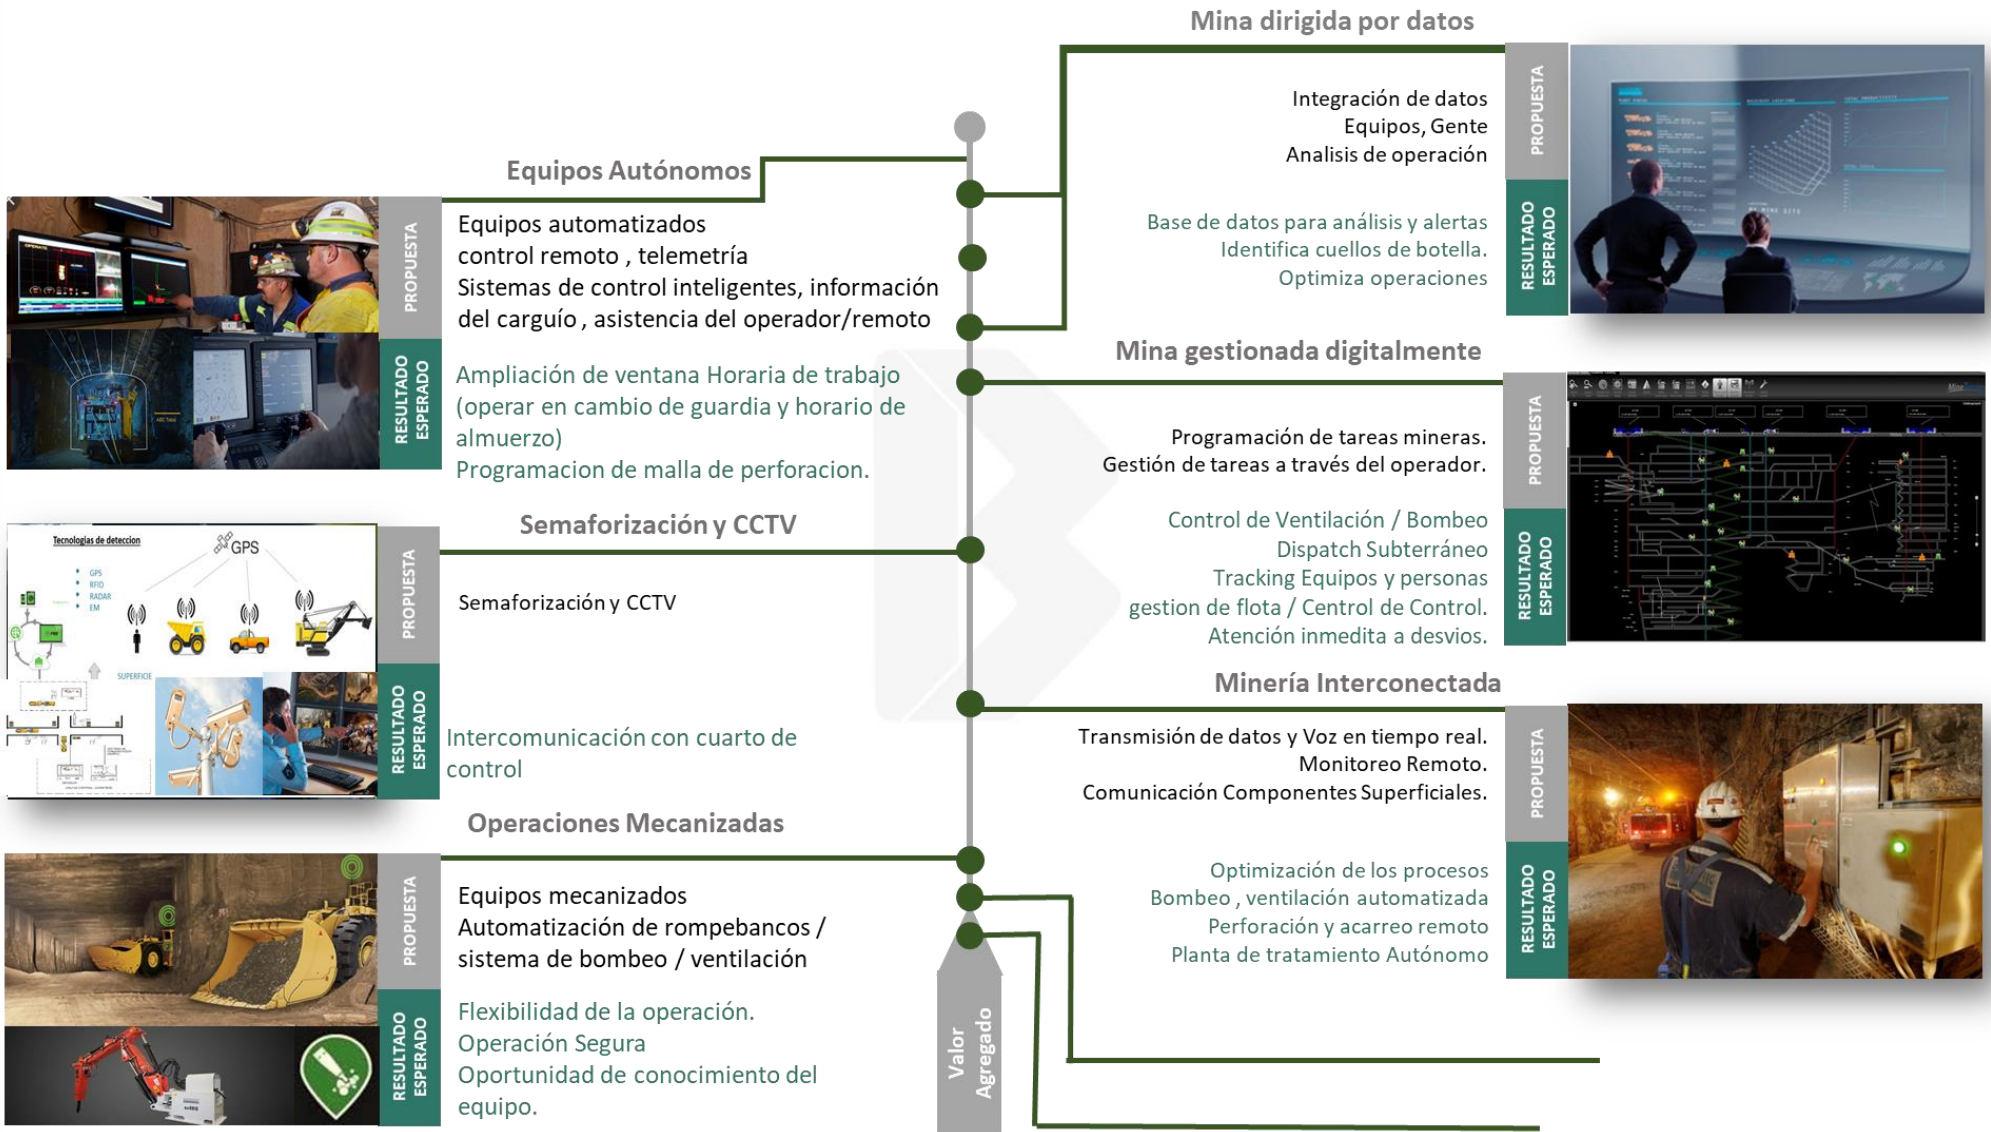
Mina dirigida por datos

PROPUESTA

Integración de datos
Equipos, Gente
Analisis de operación

RESULTADO ESPERADO

Base de datos para análisis y alertas
Identifica cuellos de botella.
Optimiza operaciones

Equipos Autónomos

PROPUESTA

Equipos automatizados
control remoto , telemetría
Sistemas de control inteligentes, información del carguío , asistencia del operador/remoto

RESULTADO ESPERADO

Ampliación de ventana Horaria de trabajo (operar en cambio de guardia y horario de almuerzo)
Programacion de malla de perforacion.

Mina gestionada digitalmente

PROPUESTA

Programación de tareas mineras.
Gestión de tareas a través del operador.

RESULTADO ESPERADO

Control de Ventilación / Bombeo
Dispatch Subterráneo
Tracking Equipos y personas
gestion de flota / Central de Control.
Atención inmedita a desvios.

Tecnologias de deteccion
GPS
GPS
RFID
RADAR
EM
SUPERFICIE

Semaforización y CCTV

PROPUESTA

Semaforización y CCTV

RESULTADO ESPERADO

Intercomunicación con cuarto de control

Minería Interconectada

PROPUESTA

Transmisión de datos y Voz en tiempo real.
Monitoreo Remoto.
Comunicación Componentes Superficiales.

RESULTADO ESPERADO

Optimización de los procesos
Bombeo , ventilación automatizada
Perforación y acarreo remoto
Planta de tratamiento Autónomo

Operaciones Mecanizadas

PROPUESTA

Equipos mecanizados
Automatización de rompebancos / sistema de bombeo / ventilación

RESULTADO ESPERADO

Flexibilidad de la operación.
Operación Segura
Oportunidad de conocimiento del equipo.

Valor Agregado